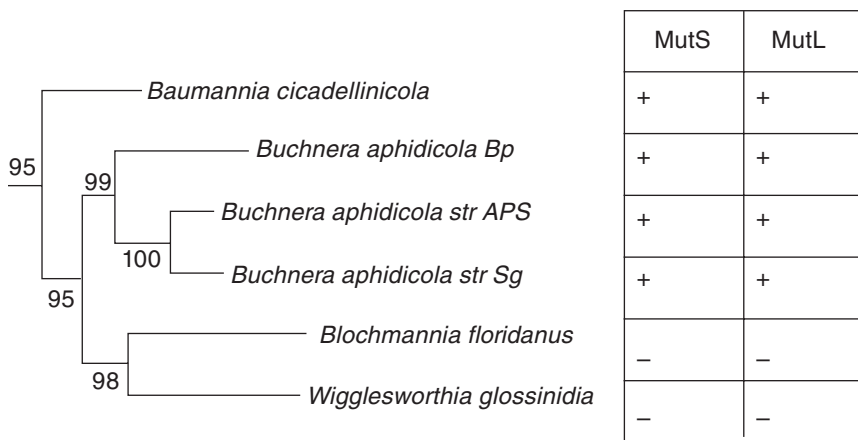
95

Baumannia cicadellinicola

99

Buchnera aphidicola Bp

Buchnera aphidicola str APS

100

Buchnera aphidicola str Sg

95

Blochmannia floridanus

98

Wigglesworthia glossinidia

| MutS | MutL |
|---|---|
| + | + |
| + | + |
| + | + |
| + | + |
| – | – |
| – | – |